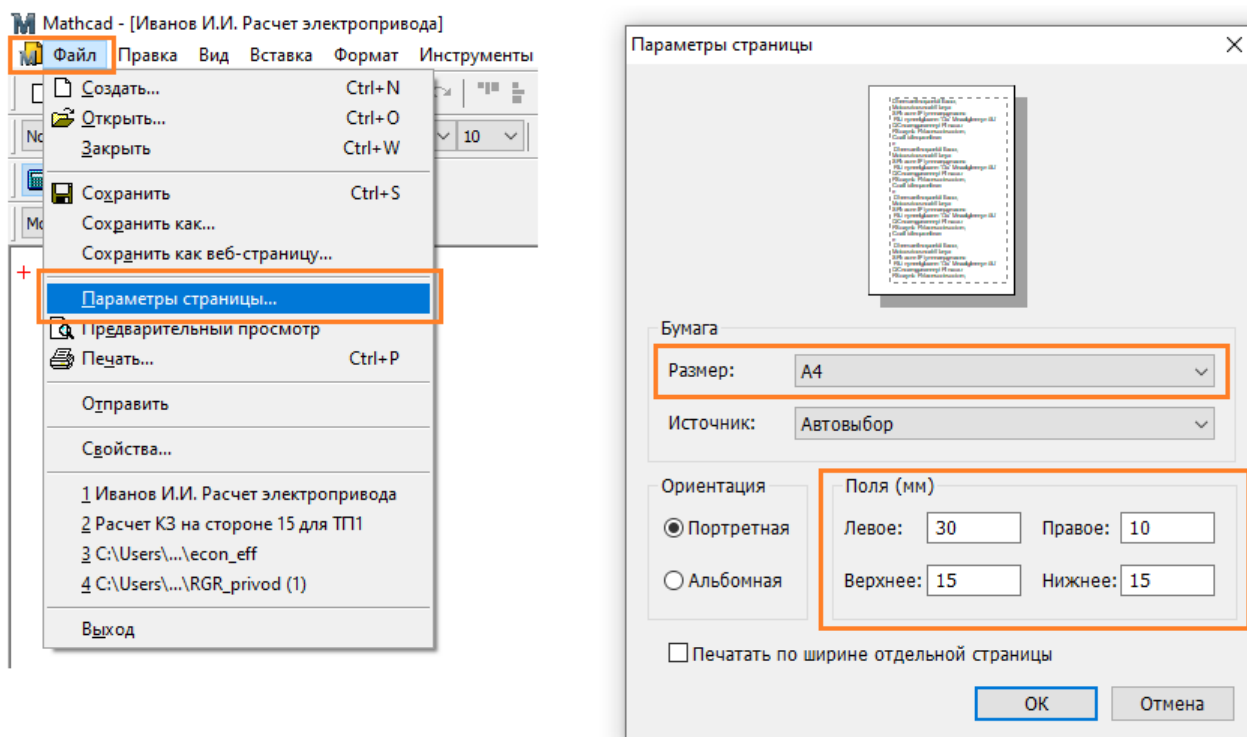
Mathcad - [Иванов И.И. Расчет электропривода]

Файл Правка Вид Вставка Формат Инструменты

Создать... Ctrl+N
Открыть... Ctrl+O
Закрыть Ctrl+W
Сохранить Ctrl+S
Сохранить как...
Сохранить как веб-страницу...
Параметры страницы...
Предварительный просмотр
Печать... Ctrl+P
Отправить
Свойства...
1 Иванов И.И. Расчет электропривода
2 Расчет КЗ на стороне 15 для ТП1
3 C:\Users\...\econ_eff
4 C:\Users\...\RGR_privod (1)
Выход

No
10
Mo

Параметры страницы

Бумага
Размер: A4
Источник: Автовыбор

Ориентация
Портретная
Альбомная

Поля (мм)
Левое: 30 Правое: 10
Верхнее: 15 Нижнее: 15

Печатать по ширине отдельной страницы

OK Отмена